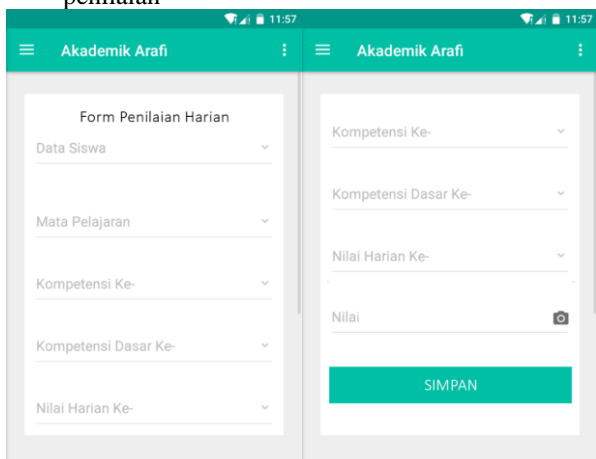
penilaian

11:57

Akademik Arafi

Form Penilaian Harian

Data Siswa

Mata Pelajaran

Kompetensi Ke-

Kompetensi Dasar Ke-

Nilai Harian Ke-

11:57

Akademik Arafi

Kompetensi Ke-

Kompetensi Dasar Ke-

Nilai Harian Ke-

Nilai

SIMPAN